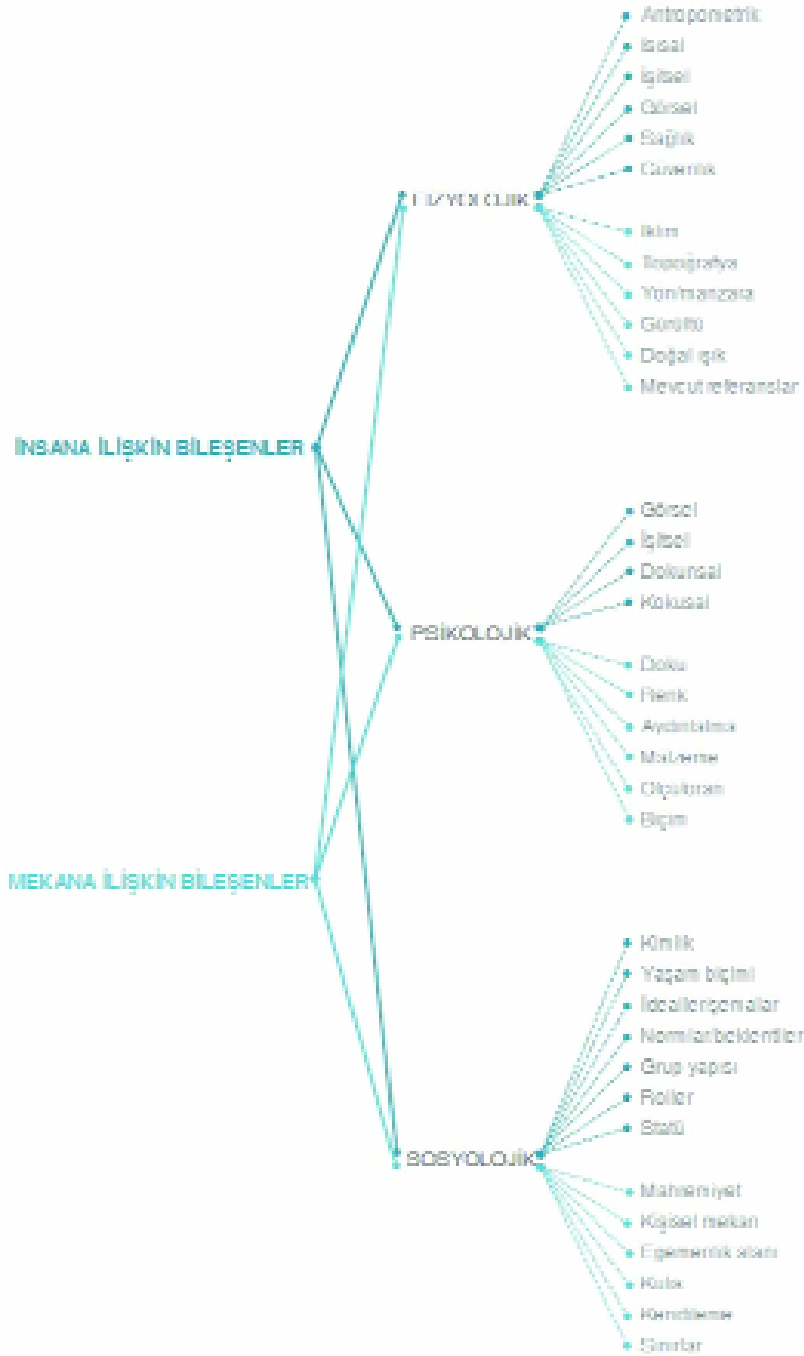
İNSANA İLİŞKİN BİLEŞENLER

MEKANA İLİŞKİN BİLEŞENLER

FİZYOLOJİK

Antroponetrik
Isısal
İşitsel
Görsel
Sağlık
Güvenlik

İklim
Topoğrafya
Yön/manzara
Gürültü
Doğal ışık
Mevcut referanslar

PSİKOLOJİK

Görsel
İşitsel
Dokunsal
Kokusal

Doku
Renk
Aydınlatma
Malzeme
Ölçü/oran
Biçim

SOSYOLOJİK

Kimlik
Yaşam biçimi
İdealler/şemalar
Normlar/beklentiler
Grup yapısı
Roller
Statü

Mahremiyet
Kişisel mekan
Egemenlik alanı
Kalabalık
Kendini ifade
Sınırlar